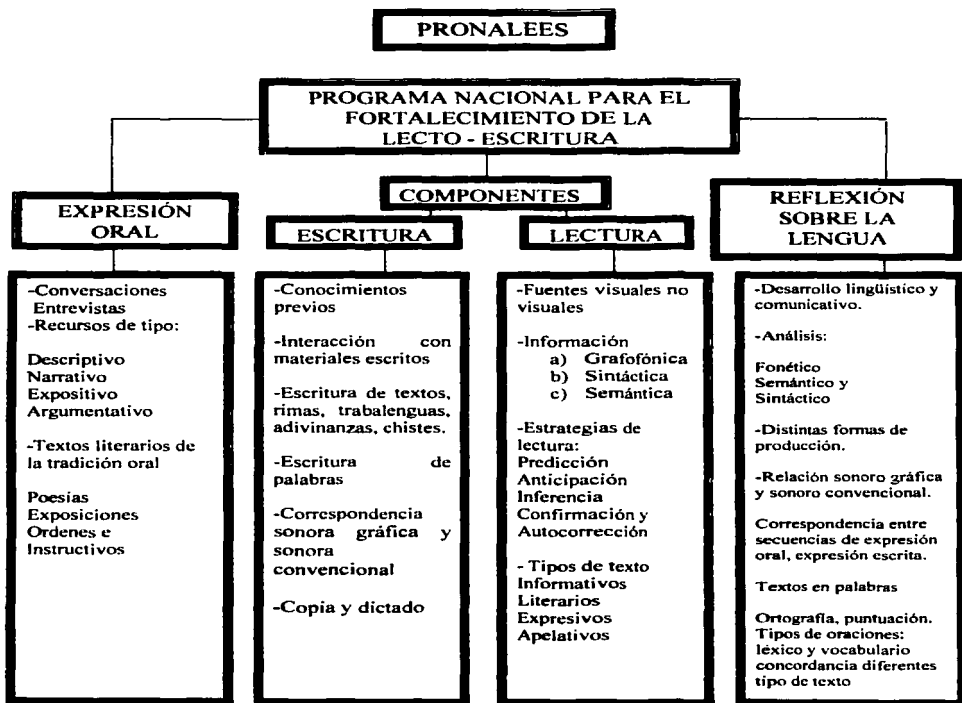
PRONALEES

PROGRAMA NACIONAL PARA EL FORTALECIMIENTO DE LA LECTO - ESCRITURA

COMPONENTES

EXPRESIÓN ORAL

-Conversaciones Entrevistas
-Recursos de tipo:

Descriptivo
Narrativo
Expositivo
Argumentativo

-Textos literarios de la tradición oral

Poesías
Exposiciones
Ordenes e Instructivos

ESCRITURA

-Conocimientos previos

-Interacción con materiales escritos

-Escritura de textos, rimas, trabalenguas, adivinanzas, chistes.

-Escritura de palabras

-Correspondencia sonora gráfica y sonora convencional

-Copia y dictado

LECTURA

-Fuentes visuales no visuales

-Información
a) Grafofónica
b) Sintáctica
c) Semántica

-Estrategias de lectura:
Predicción
Anticipación
Inferencia
Confirmación y Autocorrección

- Tipos de texto
Informativos
Literarios
Expresivos
Apelativos

REFLEXIÓN SOBRE LA LENGUA

-Desarrollo lingüístico y comunicativo.

-Análisis:

Fonético
Semántico y Sintáctico

-Distintas formas de producción.

-Relación sonoro gráfica y sonoro convencional.

Correspondencia entre secuencias de expresión oral, expresión escrita.

Textos en palabras

Ortografía, puntuación.
Tipos de oraciones: léxico y vocabulario concordancia diferentes tipo de texto